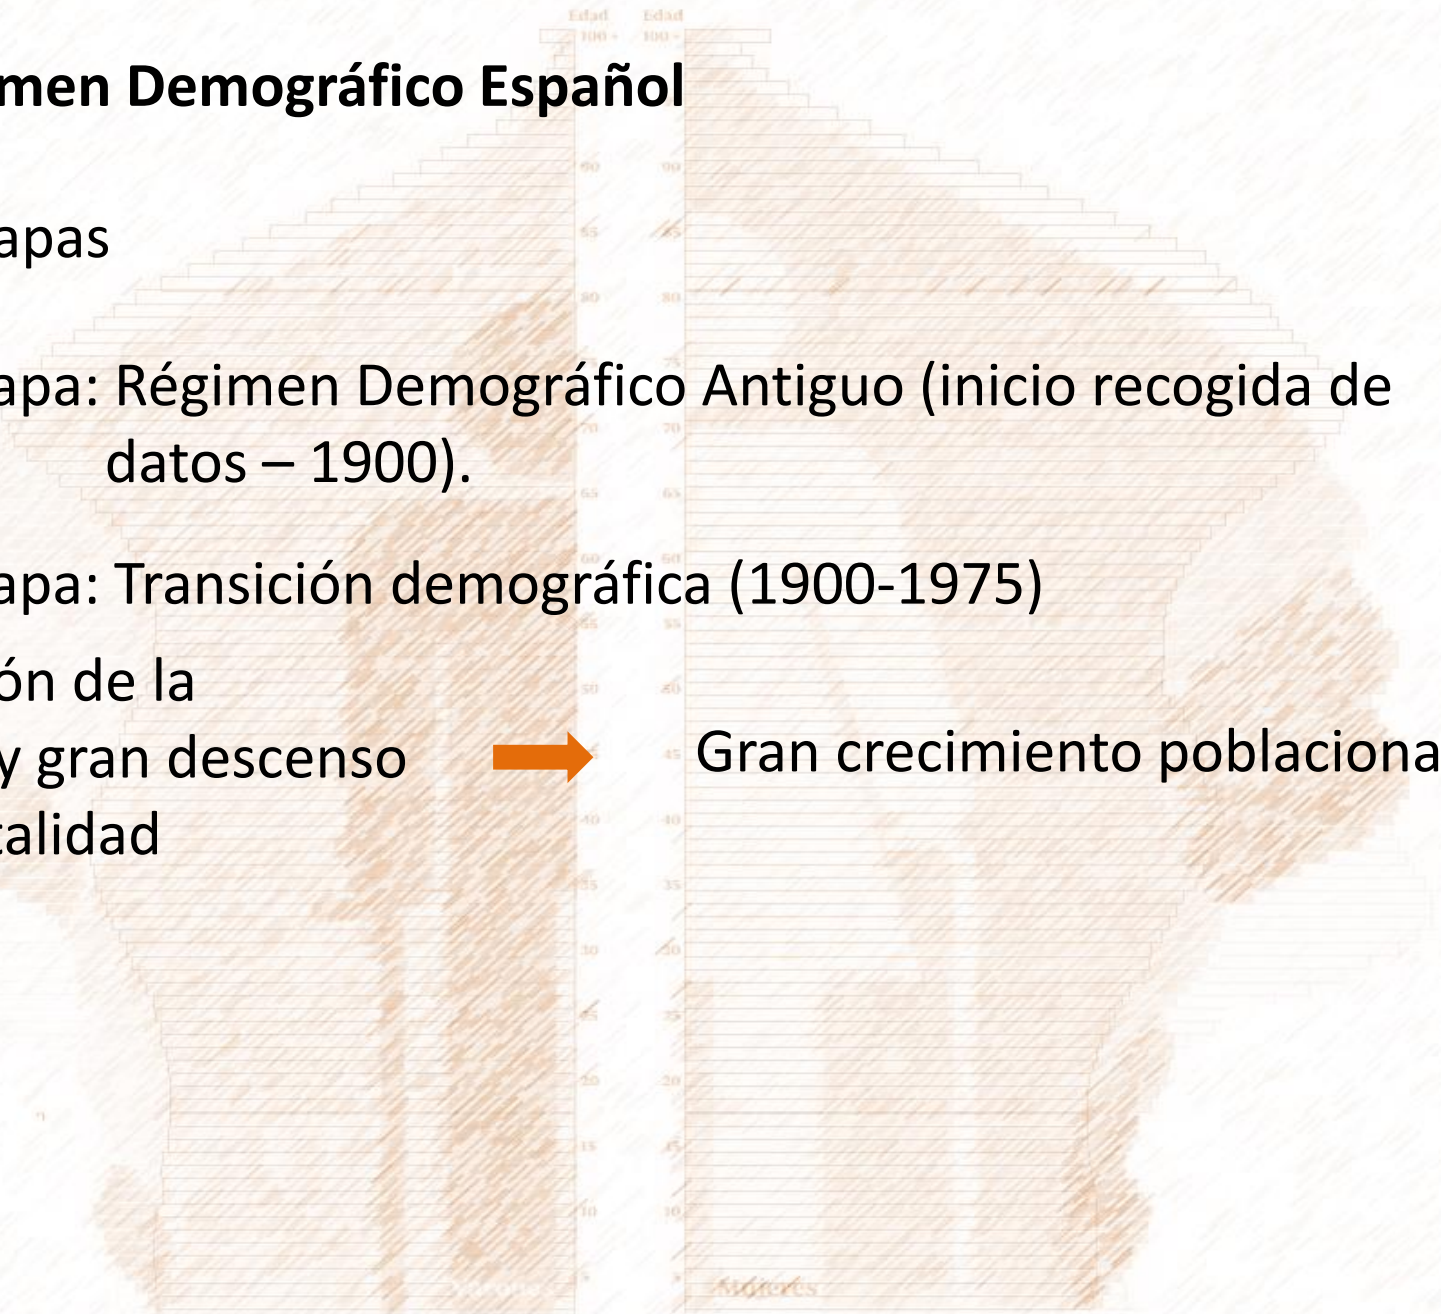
men Demográfico Español

apas

apa: Régimen Demográfico Antiguo (inicio recogida de datos – 1900).

apa: Transición demográfica (1900-1975)

ón de la
y gran descenso
talidad

Gran crecimiento poblaciona

Edad Edad
100 100
90 90
85 85
80 80
75
70 70
65 65
60 60
55 55
50 50
45
40 40
35 35
30 30
25 25
20 20
15 15
10 10
5 5
Mujeres